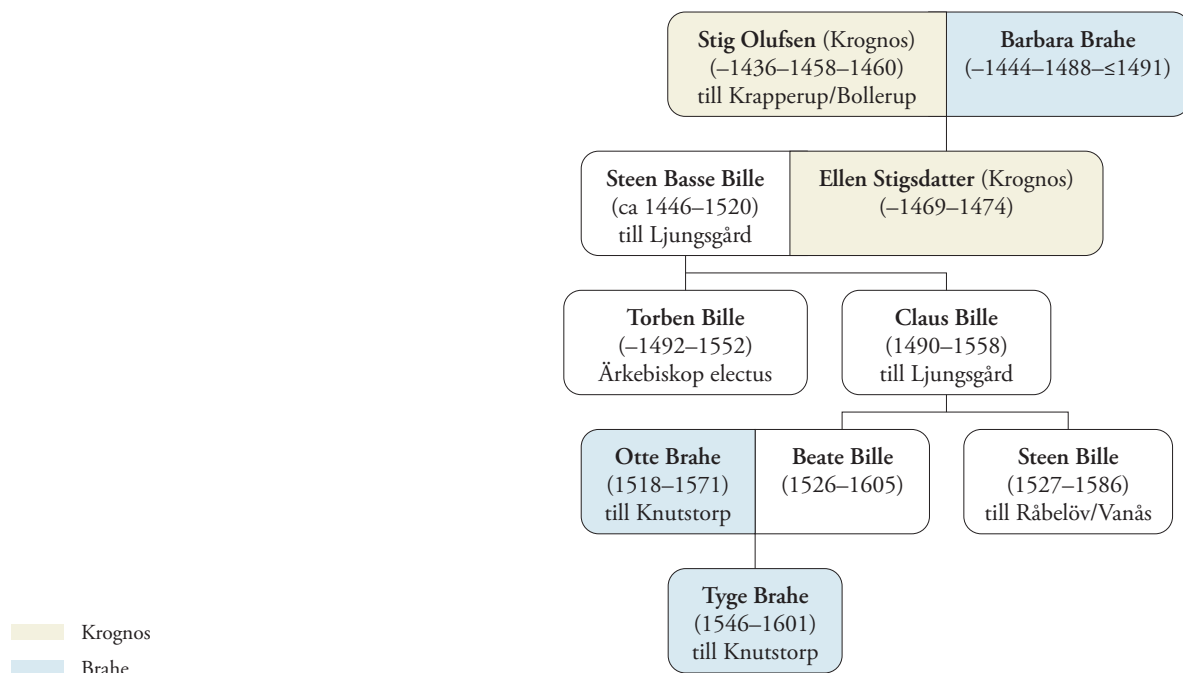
Stig Olufsen (Krognos)
(–1436–1458–1460)
till Krapperup/Bollerup

Barbara Brahe
(–1444–1488–≤1491)

Steen Basse Bille
(ca 1446–1520)
till Ljungsgård

Ellen Stigsdatter (Krognos)
(–1469–1474)

Torben Bille
(–1492–1552)
Ärkebiskop electus

Claus Bille
(1490–1558)
till Ljungsgård

Otte Brahe
(1518–1571)
till Knutstorp

Beate Bille
(1526–1605)

Steen Bille
(1527–1586)
till Råbelöv/Vanås

Tyge Brahe
(1546–1601)
till Knutstorp

Krognos

Brahe